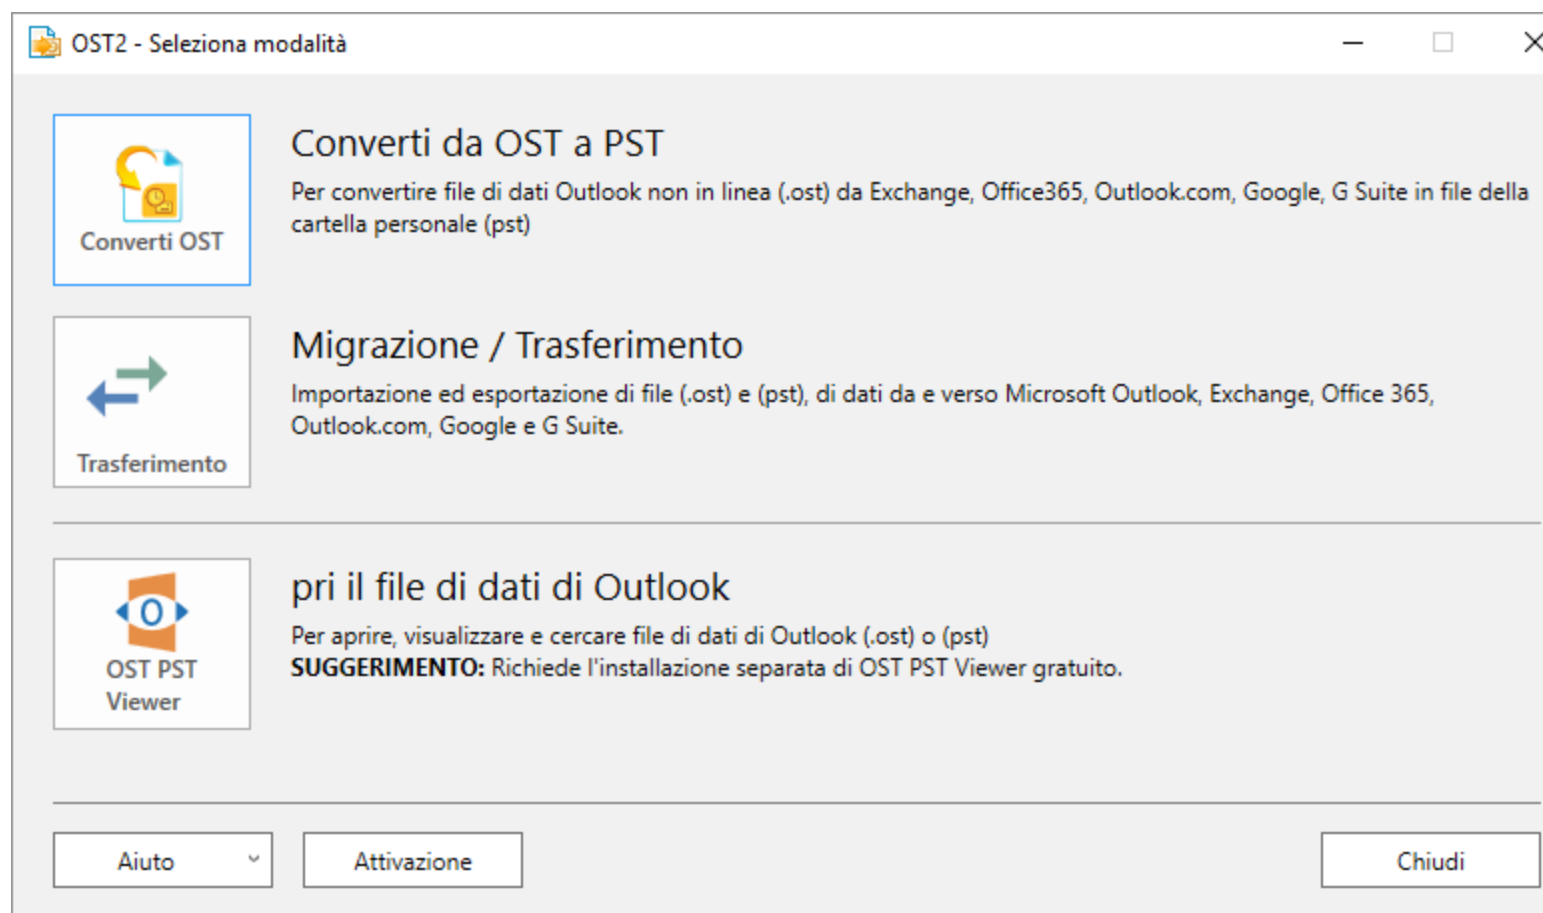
OST2 - Seleziona modalità

Converti OST

Converti da OST a PST

Per convertire file di dati Outlook non in linea (.ost) da Exchange, Office365, Outlook.com, Google, G Suite in file della cartella personale (pst)

Trasferimento

Migrazione / Trasferimento

Importazione ed esportazione di file (.ost) e (pst), di dati da e verso Microsoft Outlook, Exchange, Office 365, Outlook.com, Google e G Suite.

OST PST Viewer

pri il file di dati di Outlook

Per aprire, visualizzare e cercare file di dati di Outlook (.ost) o (pst)
**SUGGERIMENTO:** Richiede l'installazione separata di OST PST Viewer gratuito.

Aiuto

Attivazione

Chiudi